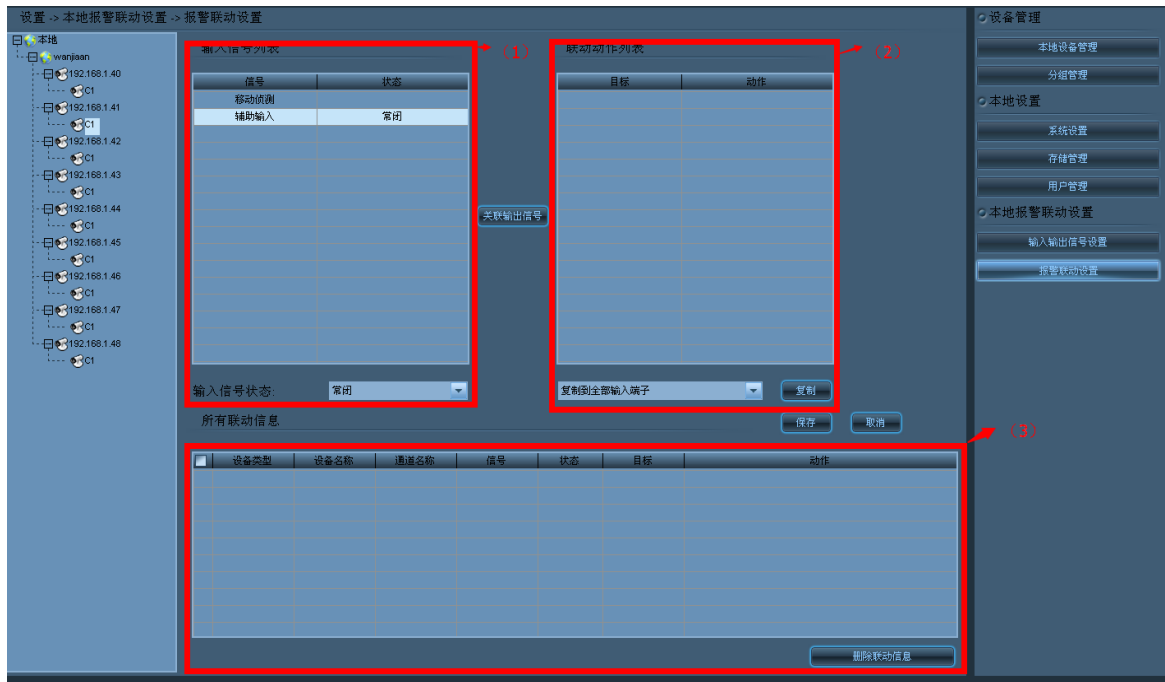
设置 -> 本地报警联动设置 -> 报警联动设置

本地
wanjiaan
192.168.1.40
C1
192.168.1.41
C1
192.168.1.42
C1
192.168.1.43
C1
192.168.1.44
C1
192.168.1.45
C1
192.168.1.46
C1
192.168.1.47
C1
192.168.1.48
C1

输入信号列表 （1）

| 信号 | 状态 |
|---|---|
| 移动侦测 | |
| 辅助输入 | 常闭 |

输入信号状态: 常闭

关联输出信号

联动动作列表 （2）

| 目标 | 动作 |
|---|---|

复制到全部输入端子
复制

所有联动信息
保存
取消

（3）

| 设备类型 | 设备名称 | 通道名称 | 信号 | 状态 | 目标 | 动作 |
|---|---|---|---|---|---|---|

删除联动信息

设备管理
本地设备管理
分组管理
本地设置
系统设置
存储管理
用户管理
本地报警联动设置
输入输出信号设置
报警联动设置